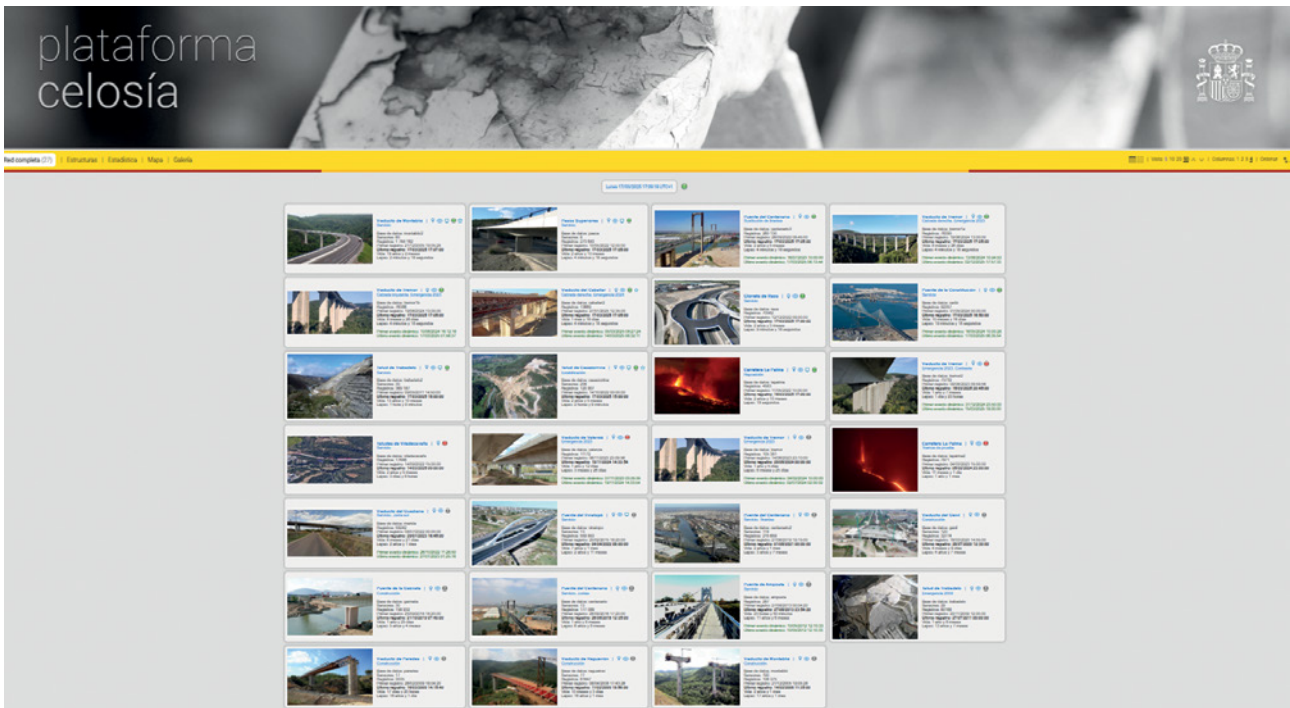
plataforma
celosía

Red completa (27) | Estructuras | Estadística | Mapa | Galería

Viaducto de Montabliz
Servicio

Pasos Superiores
Servicio

Puente del Centenario
Sustitución de tirantes

Viaducto de Vancor
Calzada derecha. Emergencia 2024

Viaducto de Vancor
Calzada izquierda. Emergencia 2024

Viaducto del Caballar
Calzada derecha. Emergencia 2024

Glorieta de Ifara
Servicio

Puente de la Constitución
Servicio

Túnel de Trabadelo
Servicio

Túnel de Casasomera
Construcción

Carretera La Palma
Seguimiento

Viaducto de Vancor
Emergencia 2022. Completo

Viaducto del Caballar
Servicio

Carretera La Palma

Viaducto de Guadiana
Servicio

Puente del Centenario
Servicio

Viaducto de Tamarite
Servicio

Puente del Centenario
Servicio

Viaducto de Vancor
Construcción

Puente de Ampuda
Servicio

Túnel de Trabadelo
Emergencia 2024

Viaducto de Montabliz
Construcción